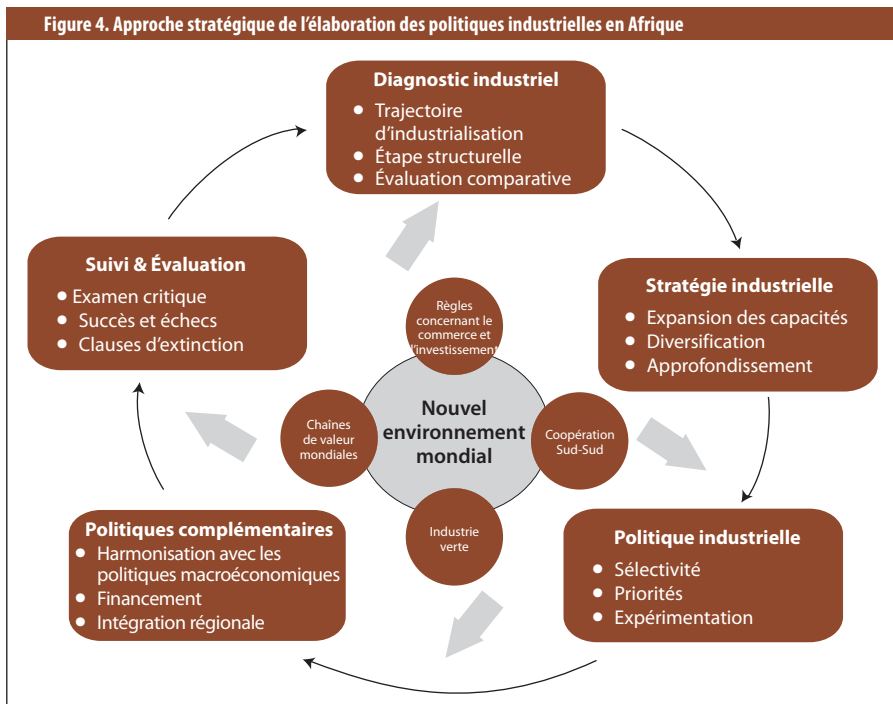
Figure 4. Approche stratégique de l'élaboration des politiques industrielles en Afrique

Diagnostic industriel
- Trajectoire d'industrialisation
- Étape structurelle
- Évaluation comparative

Stratégie industrielle
- Expansion des capacités
- Diversification
- Approfondissement

Politique industrielle
- Sélectivité
- Priorités
- Expérimentation

Politiques complémentaires
- Harmonisation avec les politiques macroéconomiques
- Financement
- Intégration régionale

Suivi & Évaluation
- Examen critique
- Succès et échecs
- Clauses d'extinction

Règles concernant le commerce et l'investissement

Chaînes de valeur mondiales

Nouvel environnement mondial

Coopération Sud-Sud

Industrie verte